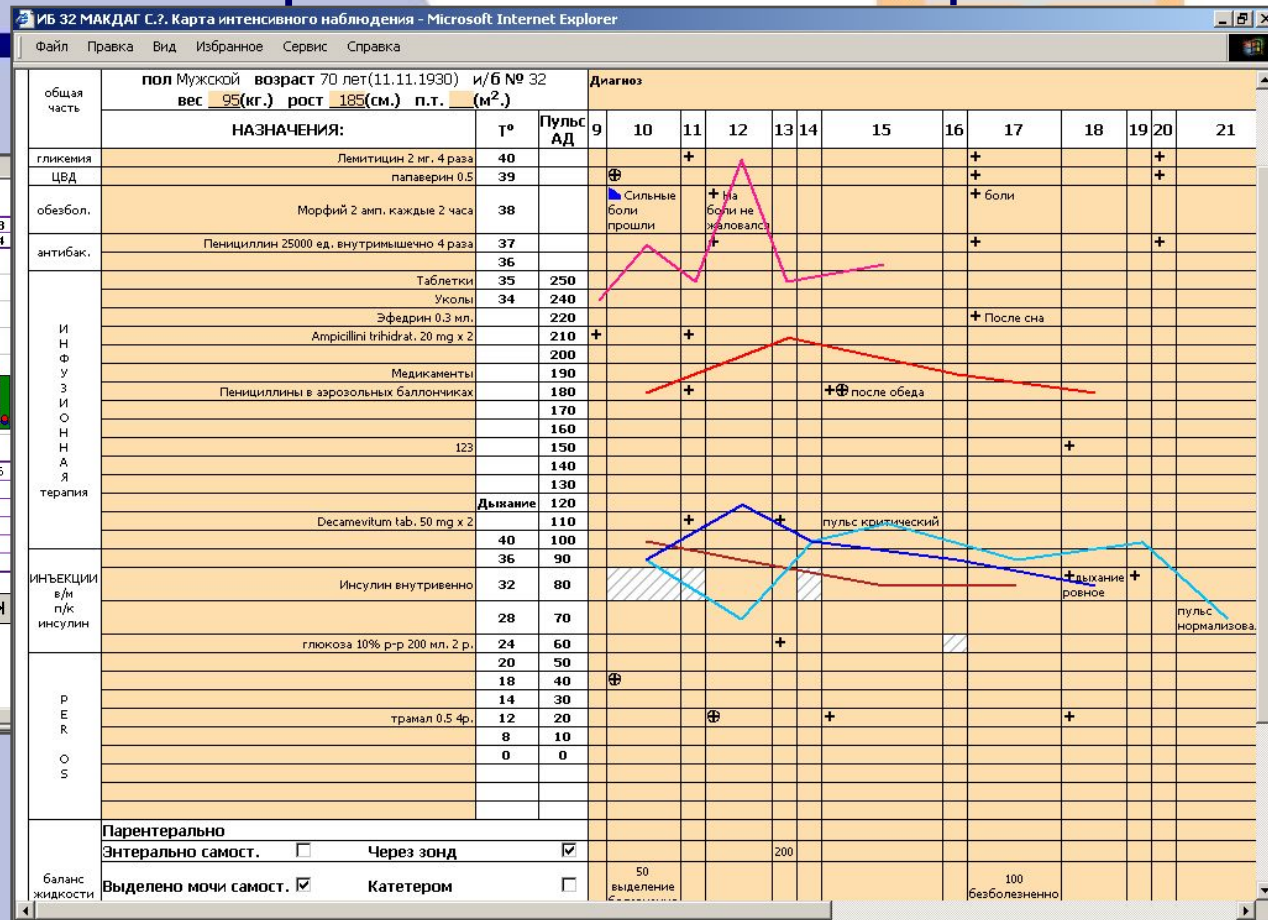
ИБ 32 МАКДАГ С.?. Карта интенсивного наблюдения - Microsoft Internet Explorer

Файл Правка Вид Избранное Сервис Справка

| общая часть | пол Мужской возраст 70 лет(11.11.1930) и/б № 32 вес 95(кг.) рост 185(см.) п.т. ___($м^2$.) | | | Диагноз |
|---|---|---|---|---|
| | НАЗНАЧЕНИЯ: | Т° | Пульс АД | 9 10 11 12 13 14 15 16 17 18 19 20 21 |
| гликемия | Лемитицин 2 мг. 4 раза | 40 | | |
| ЦВД | папаверин 0.5 | 39 | | |
| обезбол. | Морфий 2 амп. каждые 2 часа | 38 | | Сильные боли прошли; на боли не жаловался; боли |
| антибак. | Пенициллин 25000 ед. внутримышечно 4 раза | 37 | | |
| | | 36 | | |
| ИНФУЗИОННАЯ терапия | Таблетки | 35 | 250 | |
| | Уколы | 34 | 240 | |
| | Эфедрин 0.3 мл. | | 220 | После сна |
| | Ampicillini trihidrat. 20 mg x 2 | | 210 | |
| | | | 200 | |
| | Медикаменты | | 190 | |
| | Пенициллины в аэрозольных баллончиках | | 180 | после обеда |
| | | | 170 | |
| | | | 160 | |
| | 123 | | 150 | |
| | | | 140 | |
| | | | 130 | |
| | | Дыхание | 120 | |
| | Decamevitum tab. 50 mg x 2 | | 110 | пульс критический |
| | | 40 | 100 | |
| ИНЪЕКЦИИ в/м п/к инсулин | | 36 | 90 | |
| | Инсулин внутривенно | 32 | 80 | дыхание ровное |
| | | 28 | 70 | пульс нормализова. |
| | глюкоза 10% р-р 200 мл. 2 р. | 24 | 60 | |
| PER OS | | 20 | 50 | |
| | | 18 | 40 | |
| | | 14 | 30 | |
| | трамал 0.5 4р. | 12 | 20 | |
| | | 8 | 10 | |
| | | 0 | 0 | |

баланс жидкости
Парентерально
Энтерально самост. ☐ Через зонд ☑ 200
Выделено мочи самост. ☑ Катетером ☐
50 выделение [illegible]
100 безболезненно